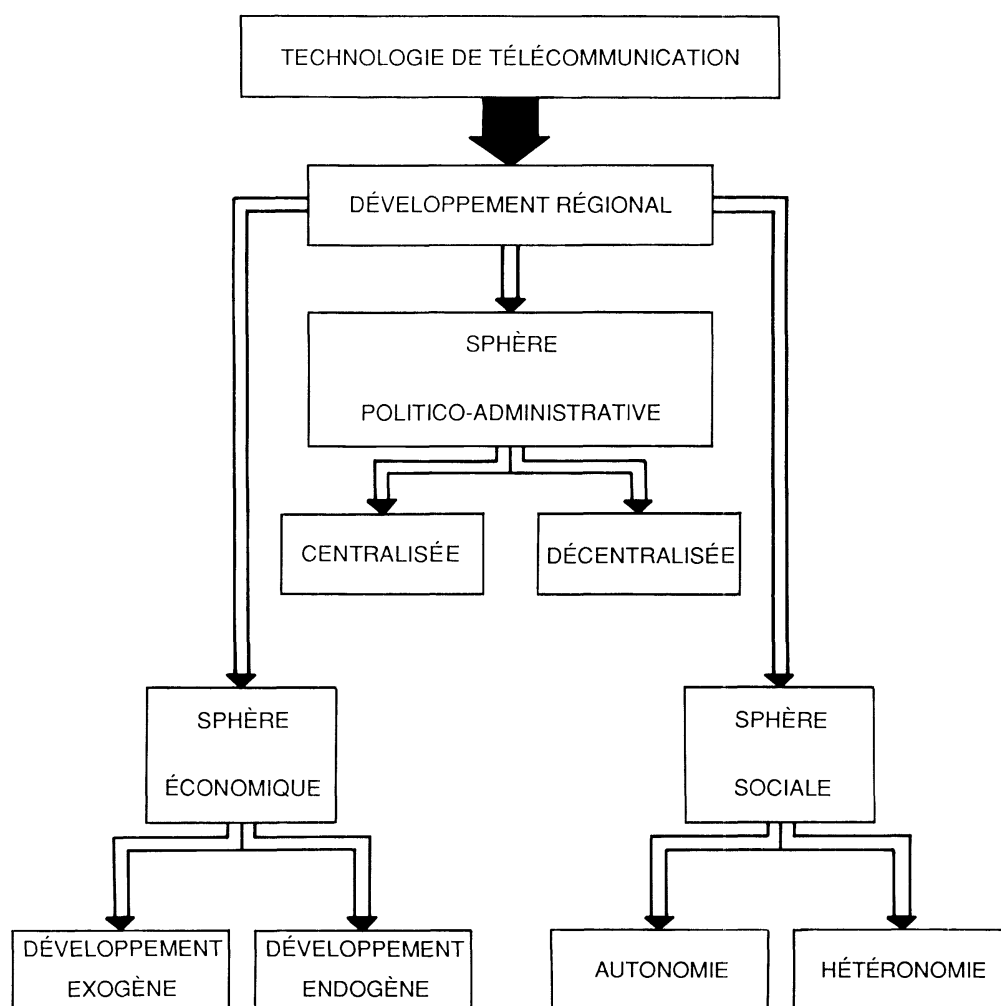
TECHNOLOGIE DE TÉLÉCOMMUNICATION

DÉVELOPPEMENT RÉGIONAL

SPHÈRE POLITICO-ADMINISTRATIVE

CENTRALISÉE

DÉCENTRALISÉE

SPHÈRE ÉCONOMIQUE

SPHÈRE SOCIALE

DÉVELOPPEMENT EXOGÈNE

DÉVELOPPEMENT ENDOGÈNE

AUTONOMIE

HÉTÉRONOMIE